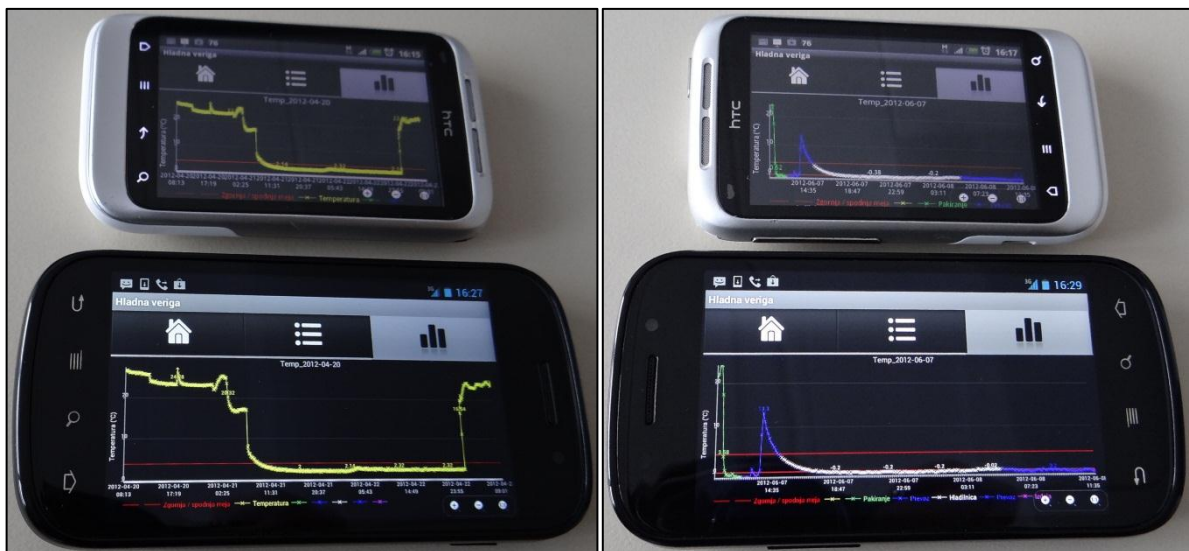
76 16:15
Hladna veriga
Temp_2012-04-20
Temperatura (°C)
2012-04-20 08:13 2012-04-20 17:19 2012-04-21 02:25 2012-04-21 11:31 2012-04-21 20:37 2012-04-22 05:43 2012-04-22 14:49 2012-04-22 23:55 2012-04-2
Zgornja / spodnja meja Temperatura
hTC

76 16:17
Hladna veriga
Temp_2012-06-07
Temperatura (°C)
-0.38 -0.2
2012-06-07 14:35 2012-06-07 18:47 2012-06-07 22:59 2012-06-08 03:11 2012-06-08 07:23 2012-06-08
Zgornja / spodnja meja Pakiranje
htc

16:27
Hladna veriga
Temp_2012-04-20
Temperatura (°C)
20 10
2.14 2.32 2.32
2012-04-20 08:13 2012-04-20 17:19 2012-04-21 02:25 2012-04-21 11:31 2012-04-21 20:37 2012-04-22 05:43 2012-04-22 14:49 2012-04-22 23:55 2012-04-23 09:01
Zgornja / spodnja meja Temperatura

16:29
Hladna veriga
Temp_2012-06-07
Temperatura (°C)
-0.2 -0.2 -0.2 -0.02
2012-06-07 14:35 2012-06-07 18:47 2012-06-07 22:59 2012-06-08 03:11 2012-06-08 07:23 2012-06-08 11:35
Zgornja / spodnja meja Pakiranje Prevoz Hladilnica Prevoz